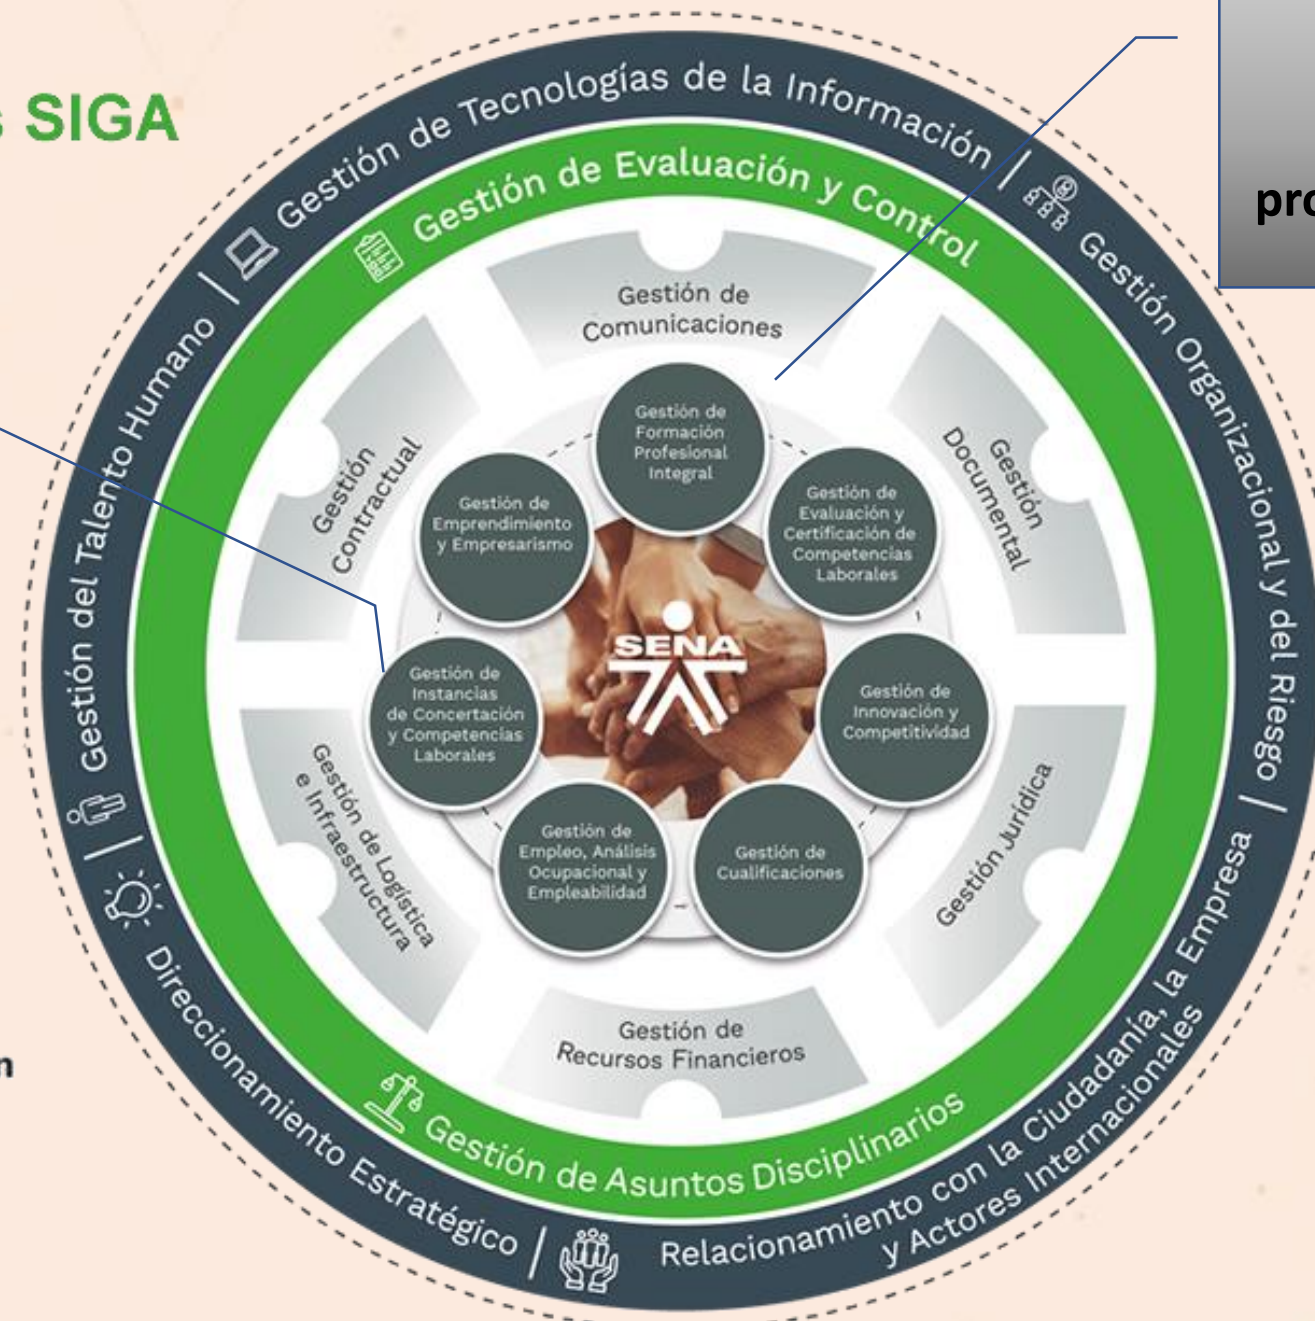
s SIGA

pro

n

Gestión de Tecnologías de la Información

Gestión Organizacional y del Riesgo

Relacionamiento con la Ciudadanía, la Empresa y Actores Internacionales

Direccionamiento Estratégico

Gestión del Talento Humano

Gestión de Evaluación y Control

Gestión de Asuntos Disciplinarios

Gestión de Comunicaciones

Gestión Documental

Gestión Jurídica

Gestión de Recursos Financieros

Gestión de Logística e Infraestructura

Gestión Contractual

Gestión de Formación Profesional Integral

Gestión de Evaluación y Certificación de Competencias Laborales

Gestión de Innovación y Competitividad

Gestión de Cualificaciones

Gestión de Empleo, Análisis Ocupacional y Empleabilidad

Gestión de Instancias de Concertación y Competencias Laborales

Gestión de Emprendimiento y Empresarismo

SENA